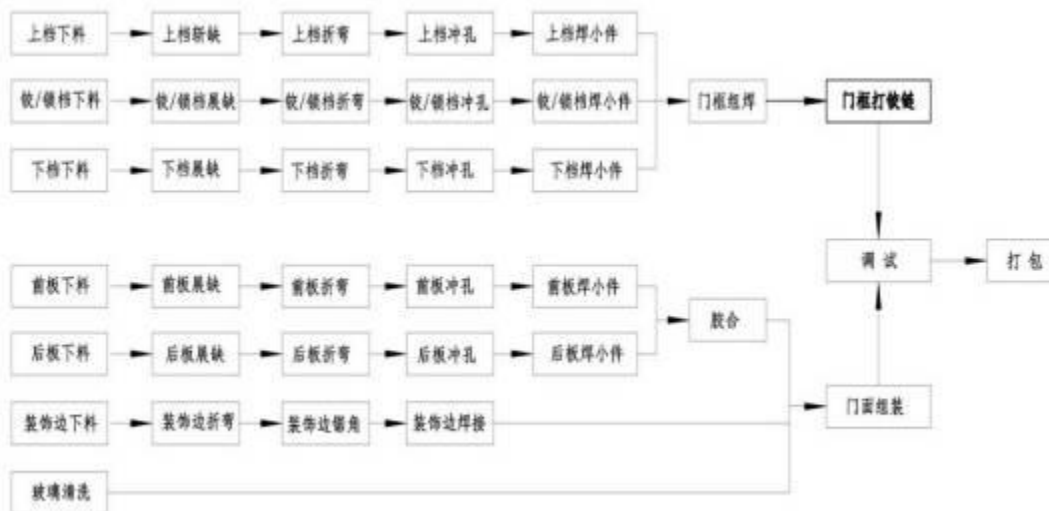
上档下料
上档展缺
上档折弯
上档冲孔
上档焊小件

铰/锁档下料
铰/锁档展缺
铰/锁档折弯
铰/锁档冲孔
铰/锁档焊小件

下档下料
下档展缺
下档折弯
下档冲孔
下档焊小件

门框组焊
门框打铰链

前板下料
前板展缺
前板折弯
前板冲孔
前板焊小件

后板下料
后板展缺
后板折弯
后板冲孔
后板焊小件

胶合

装饰边下料
装饰边折弯
装饰边锯角
装饰边焊接

玻璃清洗

门面组装
调 试
打 包